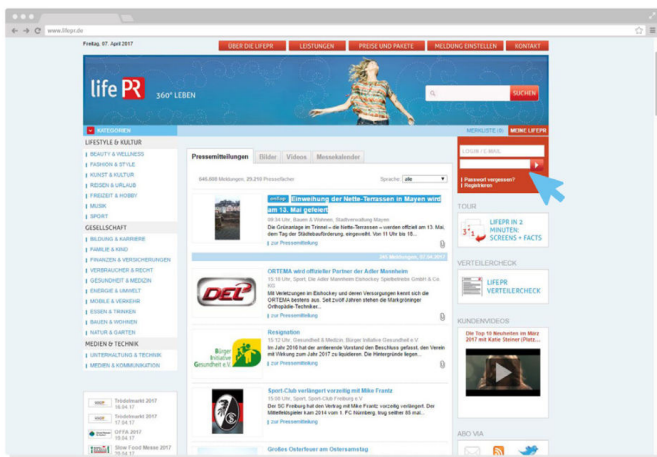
www.lifepr.de

Freitag, 07. April 2017

ÜBER DIE LIFEPR | LEISTUNGEN | PREISE UND PAKETE | MELDUNG ERSTELLEN | KONTAKT

life PR 360° LEBEN

SUCHEN

KATEGORIEN

MERKLISTE (0) | MEINE LIFEPR

LIFESTYLE & KULTUR
BEAUTY & WELLNESS
FASHION & STYLE
KUNST & KULTUR
REISEN & URLAUB
FREIZEIT & HOBBY
MUSIK
SPORT

GESELLSCHAFT
BILDUNG & KARRIERE
FAMILIE & KIND
FINANZEN & VERSICHERUNGEN
VERBRAUCHER & RECHT
GESUNDHEIT & MEDIZIN
ENERGIE & UMWELT
MOBILE & VERKEHR
ESSEN & TRINKEN
BAUEN & WOHNEN
NATUR & GARTEN

MEDIEN & TECHNIK
UNTERHALTUNG & TECHNIK
MEDIEN & KOMMUNIKATION

Pressemitteilungen | Bilder | Videos | Messekalender

646.808 Meldungen, 29.210 Pressefächer

Sprache: alle

Einweihung der Nette-Terrassen in Mayen wird am 13. Mai gefeiert
Die Grünanlage im Trimel – die Nette-Terrassen – werden offiziell am 13. Mai, den Tag der Städtebauförderung, eingeweiht. Von 11 Uhr bis 18...
zur Pressemitteilung

ORTEMA wird offizieller Partner der Adler Mannheim
Mit Verletzungen im Eishockey und deren Versorgungen kennt sich die ORTEMA bestens aus. Seit zwölf Jahren stehen die Markgröninger Orthopädie-Techniker...
zur Pressemitteilung

Resignation
Im Jahr 2016 hat der amtierende Vorstand den Beschluss gefasst, den Verein mit Wirkung zum Jahr 2017 zu liquidieren. Die Hintergründe legen...
zur Pressemitteilung

Sport-Club verlängert vorzeitig mit Mike Frantz
Der SC Freiburg hat den Vertrag mit Mike Frantz vorzeitig verlängert. Der Mittelfeldspieler kam 2014 vom 1. FC Nürnberg, trug seither 69 mal...
zur Pressemitteilung

Großes Osterfeuer am Ostersamstag

LOGIN / E-MAIL
Passwort vergessen?
Registrieren

TOUR
LIFEPR IN 2 MINUTEN: SCREENS + FACTS

VERTEILERCHECK
LIFEPR VERTEILERCHECK

KUNDENVIDEOS
Die Top 10 Neuheiten im März 2017 mit Katie Steiner (Platz...

ABO VIA

Trödelmarkt 2017
Trödelmarkt 2017
OFFA 2017
Slow Food Messe 2017